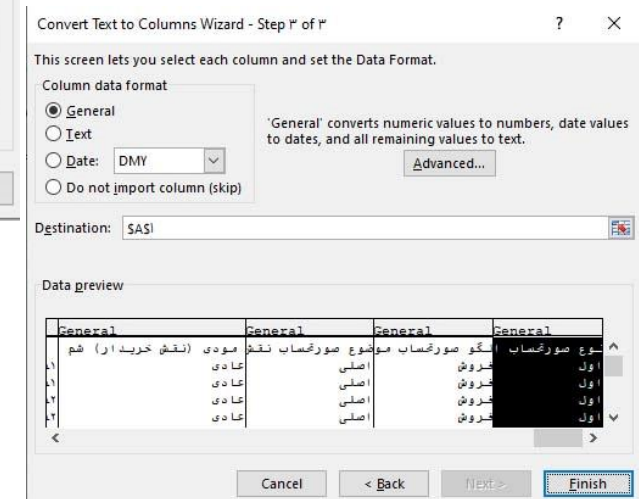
Convert Text to Columns Wizard - Step ۳ of ۳

?

×

This screen lets you select each column and set the Data Format.

Column data format

General

Text

Date: DMY

Do not import column (skip)

'General' converts numeric values to numbers, date values to dates, and all remaining values to text.

Advanced...

Destination: $A$1

Data preview

| General | General | General | General |
|---|---|---|---|
| مودی (نقش خریدار) شم | موضوع صورتحساب نقش | الگو صورتحساب مو | نوع صورتحساب |
| عادی | اصلی | فروش | اول |
| عادی | اصلی | فروش | اول |
| عادی | اصلی | فروش | اول |
| عادی | اصلی | فروش | اول |

Cancel

< Back

Next >

Finish